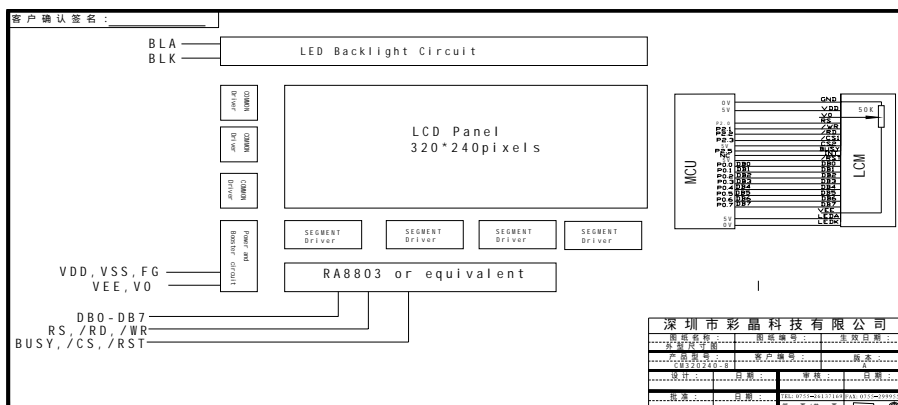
客户确认签名：

BLA
BLK
LED Backlight Circuit

COMMON Driver
COMMON Driver
COMMON Driver

LCD Panel
320*240pixels

Power and Backlight circuit

SEGMENT Driver
SEGMENT Driver
SEGMENT Driver
SEGMENT Driver

VDD,VSS,FG
VEE,V0
RA8803 or equivalent

DB0-DB7
RS,/RD,/WR
BUSY,/CS,/RST

MCU
LCM
0V
5V
GND
VDD
V0
RS
/WR
/RD
/CS1
/CS2
BUSY
/INT
/RST
P2.5
P3.1
P2.1
P2.3
P2.2
P2.4
NC
P0.0
P0.1
P0.2
P0.3
P0.4
P0.5
P0.6
P0.7
DB0
DB1
DB2
DB3
DB4
DB5
DB6
DB7
VEE
LEDA
LEDK
5V
0V
50K

深圳市彩晶科技有限公司
图纸名称：
外型尺寸图
图纸编号：
生效日期：
产品型号：
CM320240-8
客户编号：
版本：
A
设计：
日期：
审核：
日期：
批准：
日期：
TEL:0755-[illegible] FAX:0755-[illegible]